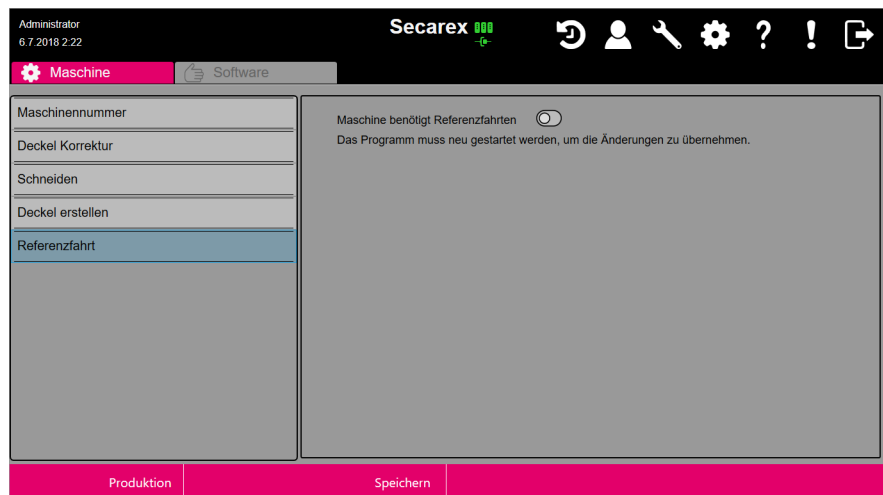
Administrator
6.7.2018 2:22

Secarex

? !

Maschine

Software

Maschinennummer

Deckel Korrektur

Schneiden

Deckel erstellen

Referenzfahrt

Maschine benötigt Referenzfahrten

Das Programm muss neu gestartet werden, um die Änderungen zu übernehmen.

Produktion

Speichern